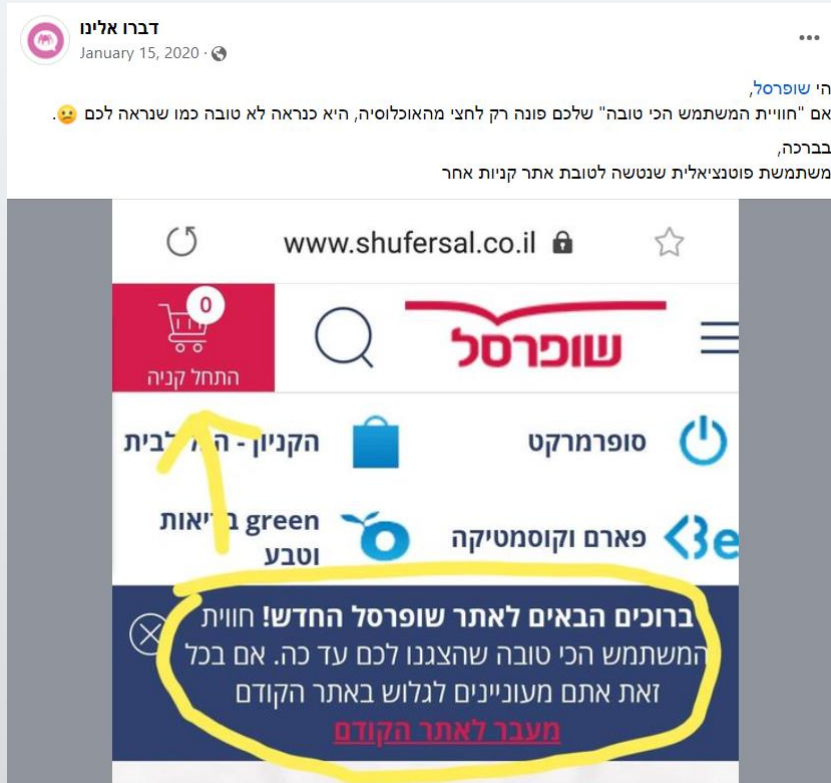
דברו אלינו
January 15, 2020 ·
...

הי שופרסל,
אם "חוויית המשתמש הכי טובה" שלכם פונה רק לחצי מהאוכלוסיה, היא כנראה לא טובה כמו שנראה לכם 😕.

בברכה,
משתמשת פוטנציאלית שנטשה לטובת אתר קניות אחר

www.shufersal.co.il

0
התחל קניה
שופרסל

הקניון - ה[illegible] לבית
סופרמרקט
green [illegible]יאות וטבע
פארם וקוסמטיקה
Be

ברוכים הבאים לאתר שופרסל החדש! חווית המשתמש הכי טובה שהצגנו לכם עד כה. אם בכל זאת אתם מעוניינים לגלוש באתר הקודם
מעבר לאתר הקודם